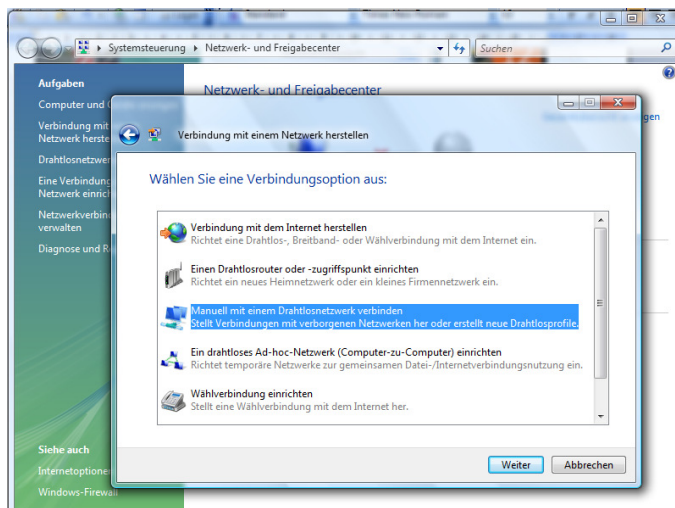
Systemsteuerung ▸ Netzwerk- und Freigabecenter

Suchen

Aufgaben

Computer und G

Verbindung mit Netzwerk herste

Drahtlosnetzwer

Eine Verbindung Netzwerk einrich

Netzwerkverbind verwalten

Diagnose und R

Siehe auch

Internetoptionen

Windows-Firewall

Netzwerk- und Freigabecenter

Verbindung mit einem Netzwerk herstellen

Wählen Sie eine Verbindungsoption aus:

Verbindung mit dem Internet herstellen
Richtet eine Drahtlos-, Breitband- oder Wählverbindung mit dem Internet ein.

Einen Drahtlosrouter oder -zugriffspunkt einrichten
Richtet ein neues Heimnetzwerk oder ein kleines Firmennetzwerk ein.

Manuell mit einem Drahtlosnetzwerk verbinden
Stellt Verbindungen mit verborgenen Netzwerken her oder erstellt neue Drahtlosprofile.

Ein drahtloses Ad-hoc-Netzwerk (Computer-zu-Computer) einrichten
Richtet temporäre Netzwerke zur gemeinsamen Datei-/Internetverbindungsnutzung ein.

Wählverbindung einrichten
Stellt eine Wählverbindung mit dem Internet her.

Weiter

Abbrechen